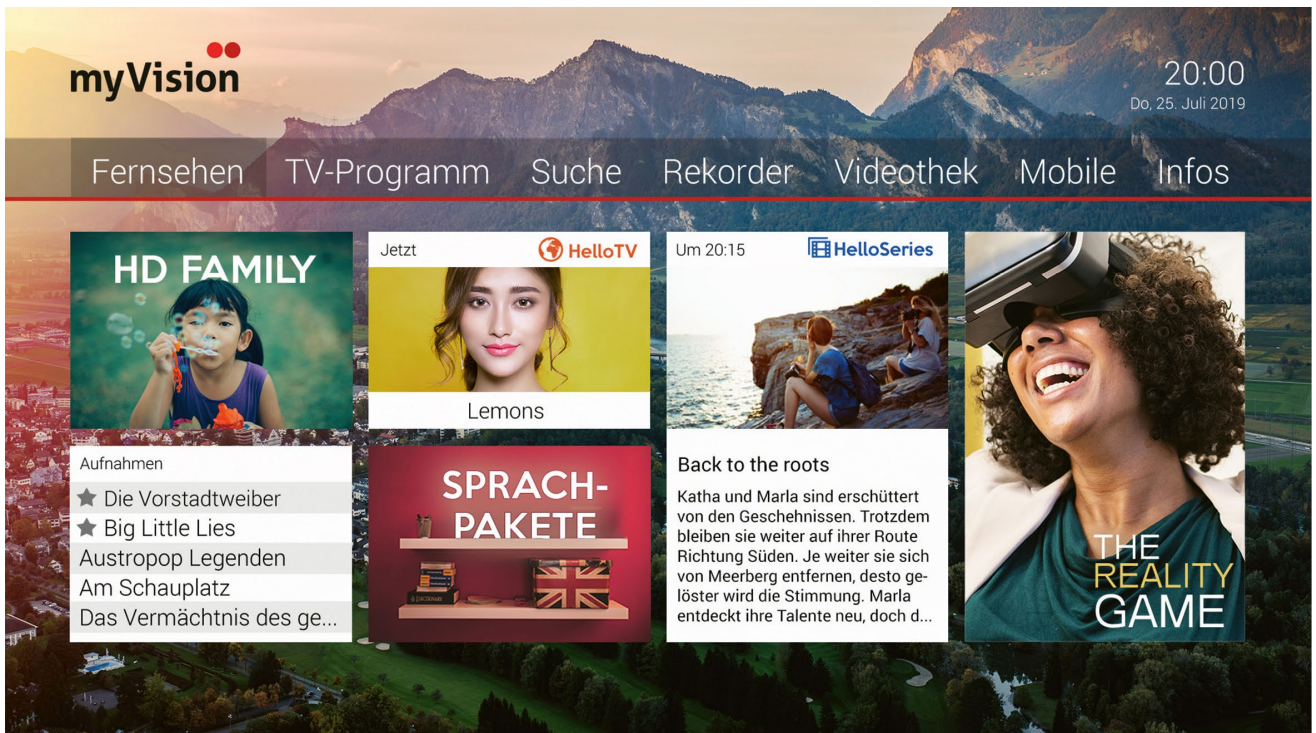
myVision

20:00
Do, 25. Juli 2019

Fernsehen TV-Programm Suche Rekorder Videothek Mobile Infos

HD FAMILY

Aufnahmen
Die Vorstadtweiber
Big Little Lies
Austropop Legenden
Am Schauplatz
Das Vermächtnis des ge...

Jetzt HelloTV
Lemons

SPRACH-PAKETE

Um 20:15 HelloSeries
Back to the roots
Katha und Marla sind erschüttert von den Geschehnissen. Trotzdem bleiben sie weiter auf ihrer Route Richtung Süden. Je weiter sie sich von Meerberg entfernen, desto gelöster wird die Stimmung. Marla entdeckt ihre Talente neu, doch d...

THE REALITY GAME